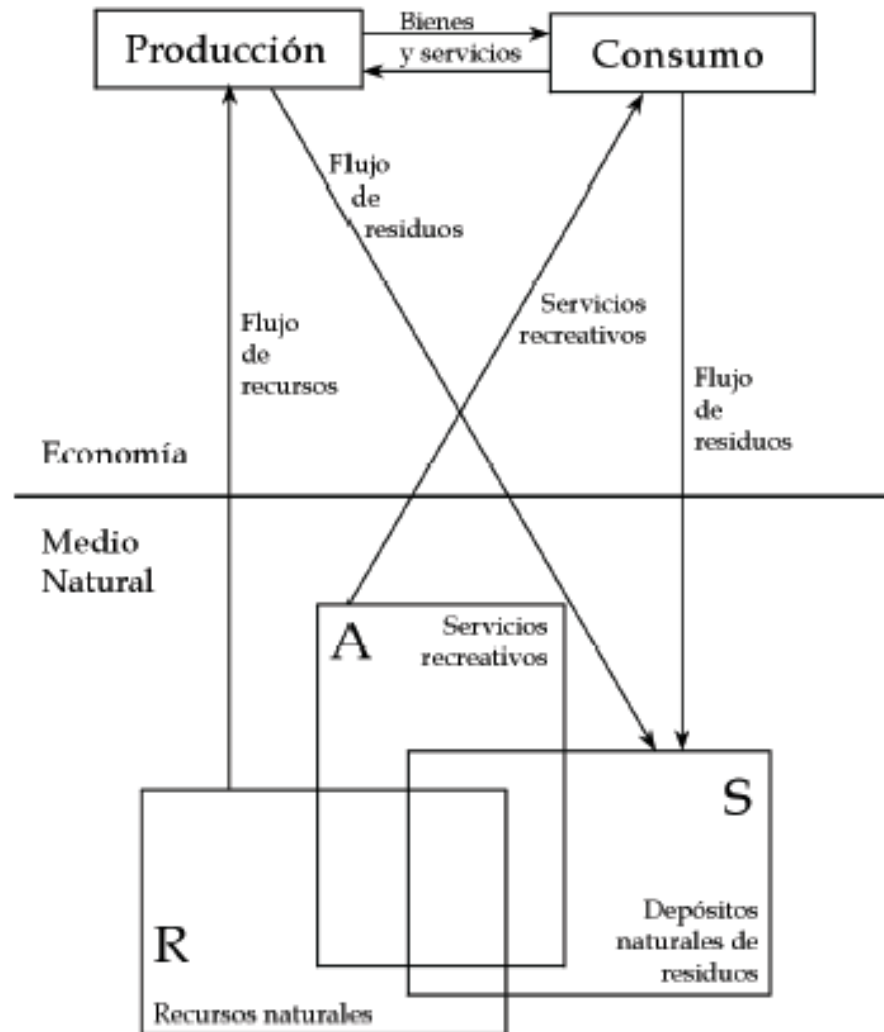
Producción

Bienes
y servicios

Consumo

Flujo
de
residuos

Servicios
recreativos

Flujo
de
recursos

Flujo
de
residuos

Economía

Medio
Natural

A

Servicios
recreativos

S

R

Depósitos
naturales de
residuos

Recursos naturales